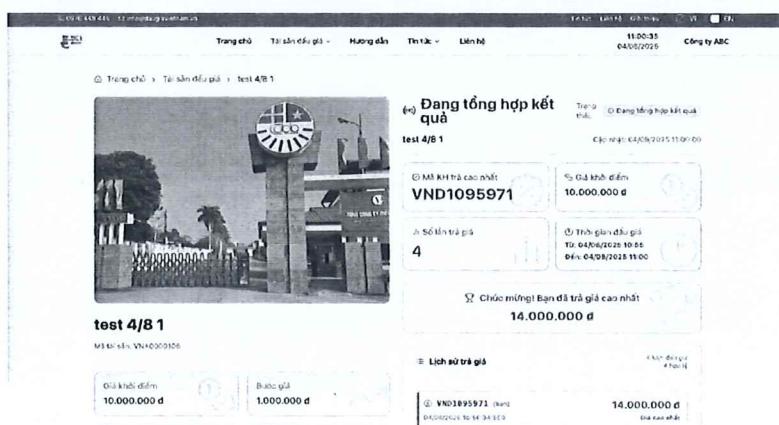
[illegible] | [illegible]
Tin tức | Liên hệ | Giới thiệu | VI | EN

Trang chủ | Tài sản đấu giá | Hướng dẫn | Tin tức | Liên hệ
11:00:35
04/08/2025
Công ty ABC

Trang chủ › Tài sản đấu giá › test 4/8 1

Đang tổng hợp kết quả
Trạng thái: Đang tổng hợp kết quả

test 4/8 1
Cập nhật: 04/08/2025 11:00:00

Mã KH trả cao nhất
VND1095971

Giá khởi điểm
10.000.000 đ

Số lần trả giá
4

Thời gian đấu giá
Từ: 04/08/2025 10:55
Đến: 04/08/2025 11:00

Chúc mừng! Bạn đã trả giá cao nhất
14.000.000 đ

test 4/8 1
Mã tài sản: VN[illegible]

Giá khởi điểm
10.000.000 đ

Bước giá
1.000.000 đ

Lịch sử trả giá
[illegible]

VND1095971 (bạn)
04/08/2025 10:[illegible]
14.000.000 đ
Giá cao nhất